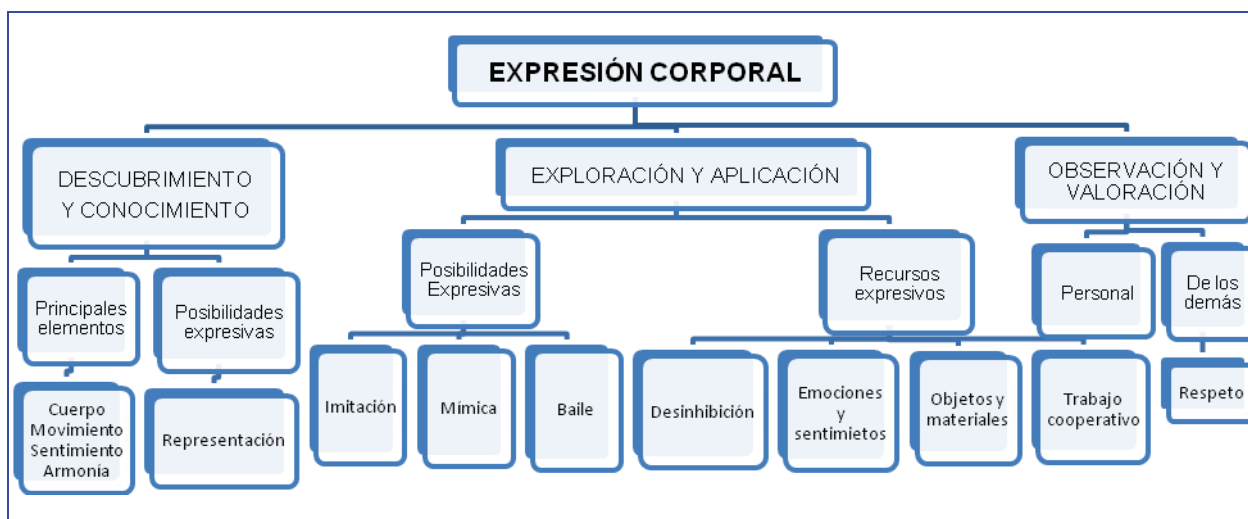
EXPRESIÓN CORPORAL

DESCUBRIMIENTO Y CONOCIMIENTO

Principales elementos

Cuerpo Movimiento Sentimiento Armonía

Posibilidades expresivas

Representación

EXPLORACIÓN Y APLICACIÓN

Posibilidades Expresivas

Imitación

Mímica

Baile

Recursos expresivos

Desinhibición

Emociones y sentimietos

Objetos y materiales

Trabajo cooperativo

OBSERVACIÓN Y VALORACIÓN

Personal

De los demás

Respeto